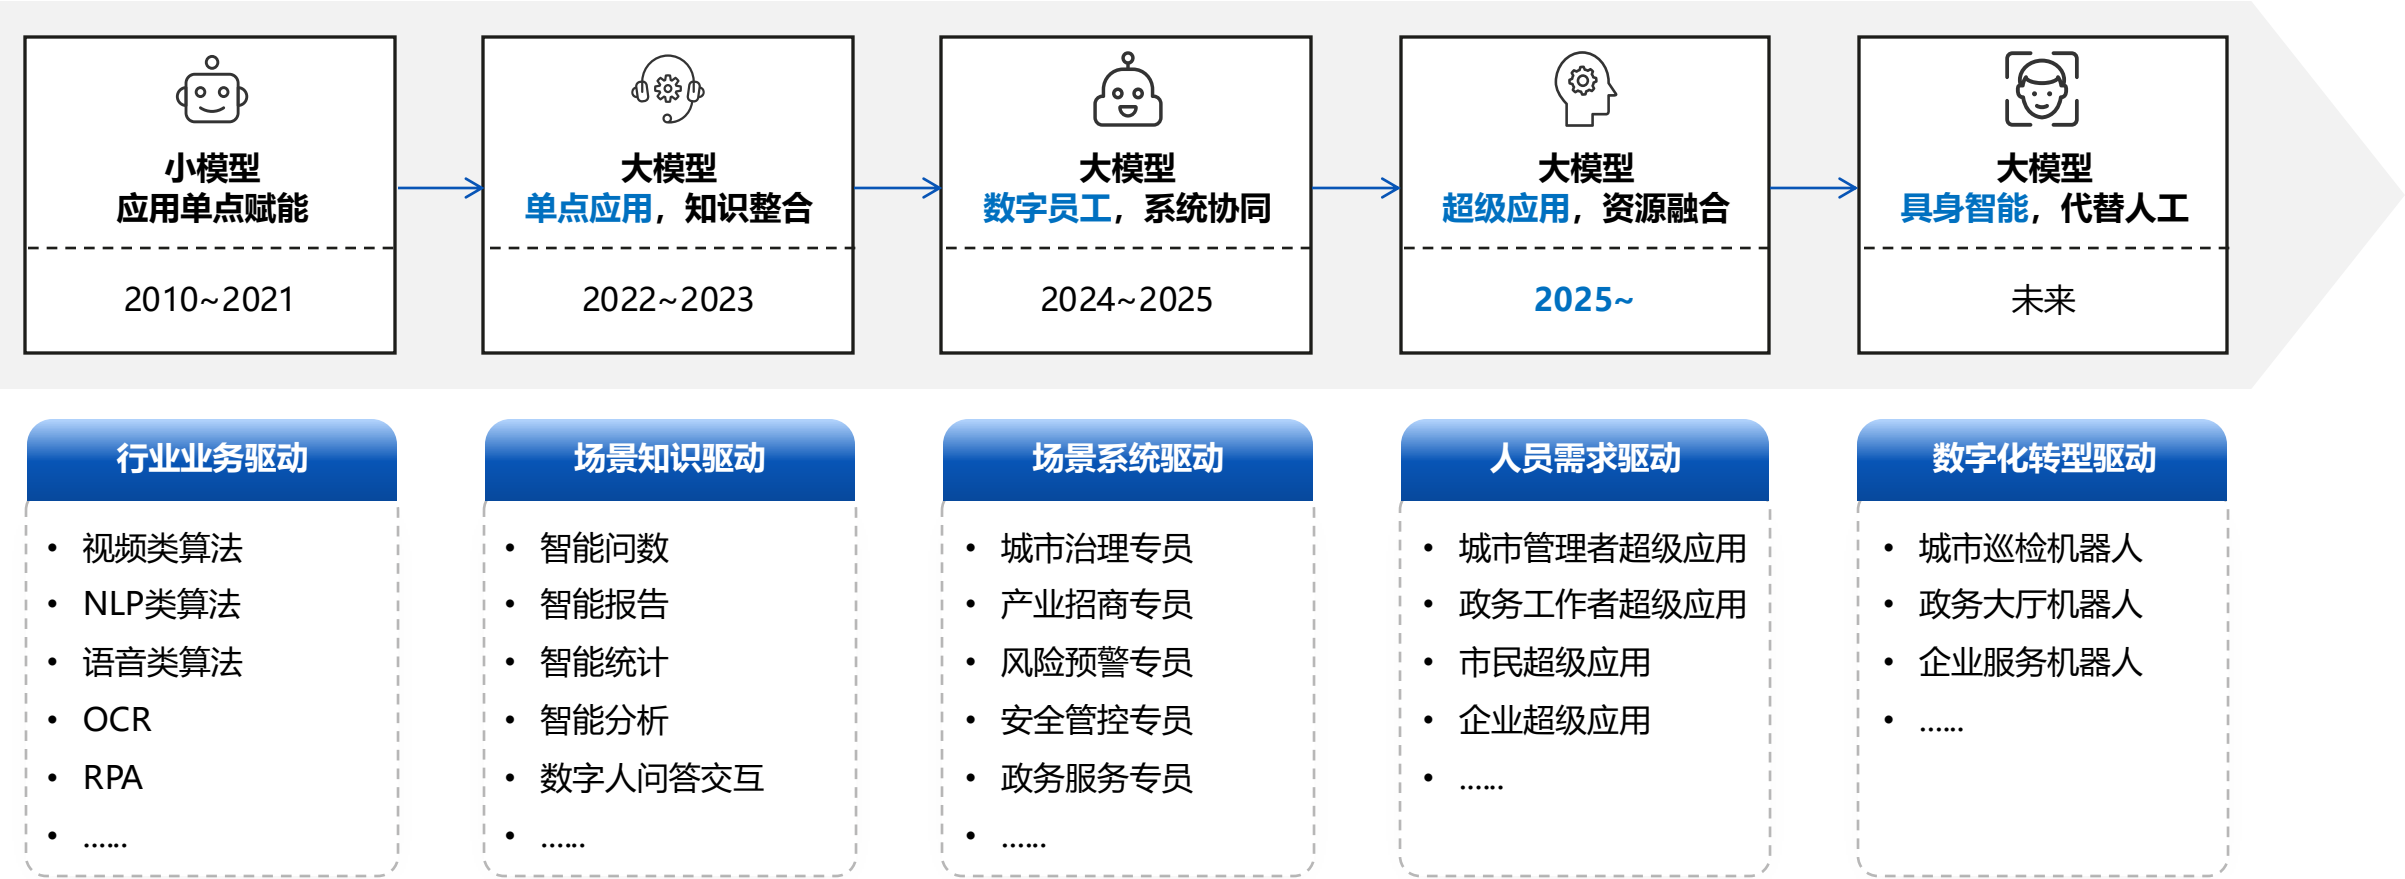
小模型
应用单点赋能

2010~2021

大模型
单点应用，知识整合

2022~2023

大模型
数字员工，系统协同

2024~2025

大模型
超级应用，资源融合

2025~

大模型
具身智能，代替人工

未来

行业业务驱动

- 视频类算法
- NLP类算法
- 语音类算法
- OCR
- RPA
- ……

场景知识驱动

- 智能问数
- 智能报告
- 智能统计
- 智能分析
- 数字人问答交互
- ……

场景系统驱动

- 城市治理专员
- 产业招商专员
- 风险预警专员
- 安全管控专员
- 政务服务专员
- ……

人员需求驱动

- 城市管理者超级应用
- 政务工作者超级应用
- 市民超级应用
- 企业超级应用
- ……

数字化转型驱动

- 城市巡检机器人
- 政务大厅机器人
- 企业服务机器人
- ……